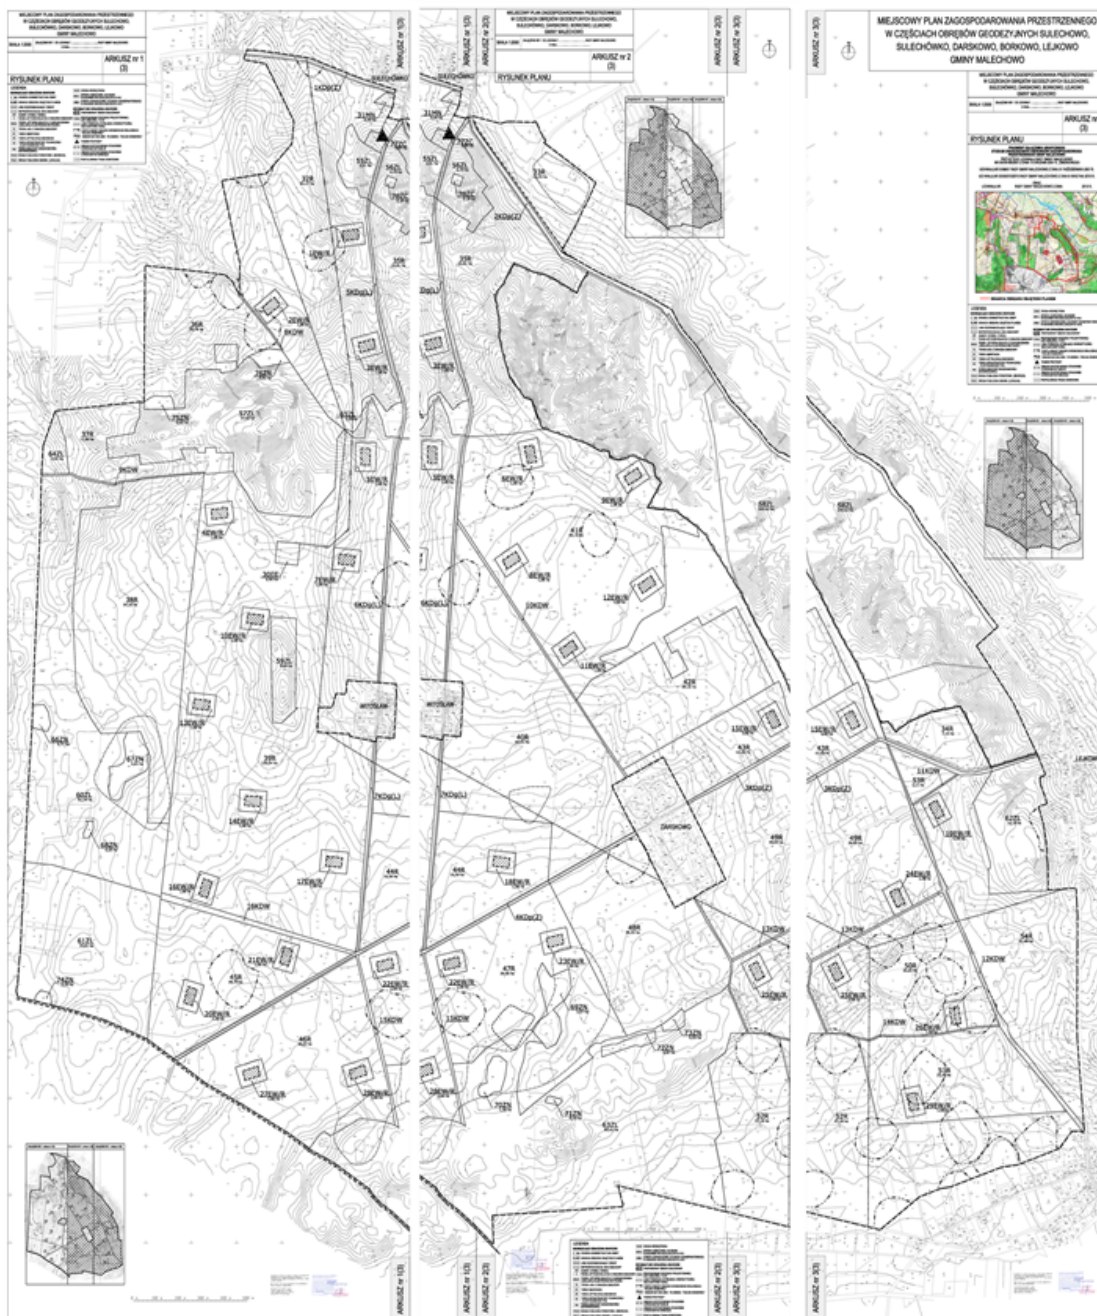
MIEJSCOWY PLAN ZAGOSPODAROWANIA PRZESTRZENNEGO W CZĘŚCIACH OBRĘBÓW GEODEZYJNYCH SULECHOWO, SULECHÓWKO, DARSKOWO, BORKOWO, LEJKOWO GMINY MALECHOWO

ARKUSZ nr 1 (3)

RYSUNEK PLANU

ARKUSZ nr 1(3)
ARKUSZ nr 2(3)
ARKUSZ nr 3(3)

ARKUSZ nr 2 (3)

RYSUNEK PLANU

ARKUSZ nr 3 (3)

RYSUNEK PLANU

14KD(Z)
31RN
1KD(Z)
33R
3KD(L)
30R
2EW/R
8KDW
26R
37ZL
71ZN
57ZL
2EW/R
9KDW
3EW/R
4EW/R
39R
36R
5KD(L)
10EW/R
56ZL
13EW/R
39R
14EW/R
7KD(L)
16EW/R
17EW/R
16KDW
21EW/R
43R
20EW/R
15KDW
22EW/R
46R
23EW/R
28EW/R
2KD(Z)
6EW/R
9EW/R
10KDW
11EW/R
12EW/R
42R
40R
13EW/R
43R
3KD(L)
18EW/R
4KD(Z)
23EW/R
22EW/R
15KDW
25EW/R
DARSKOWO
15EW/R
34R
11KDW
19EW/R
24EW/R
13KDW
25EW/R
12KDW
18KDW
29EW/R
26EW/R
33R
53R
54R